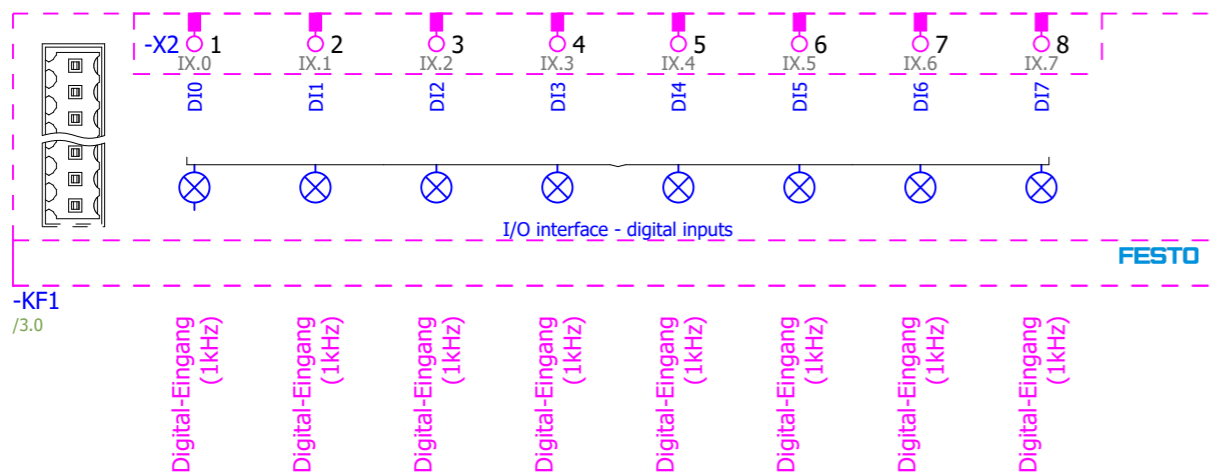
-X2 1 2 3 4 5 6 7 8

IX.0 IX.1 IX.2 IX.3 IX.4 IX.5 IX.6 IX.7

DI0 DI1 DI2 DI3 DI4 DI5 DI6 DI7

I/O interface - digital inputs

FESTO

-KF1
/3.0

Digital-Eingang (1kHz)

Digital-Eingang (1kHz)

Digital-Eingang (1kHz)

Digital-Eingang (1kHz)

Digital-Eingang (1kHz)

Digital-Eingang (1kHz)

Digital-Eingang (1kHz)

Digital-Eingang (1kHz)